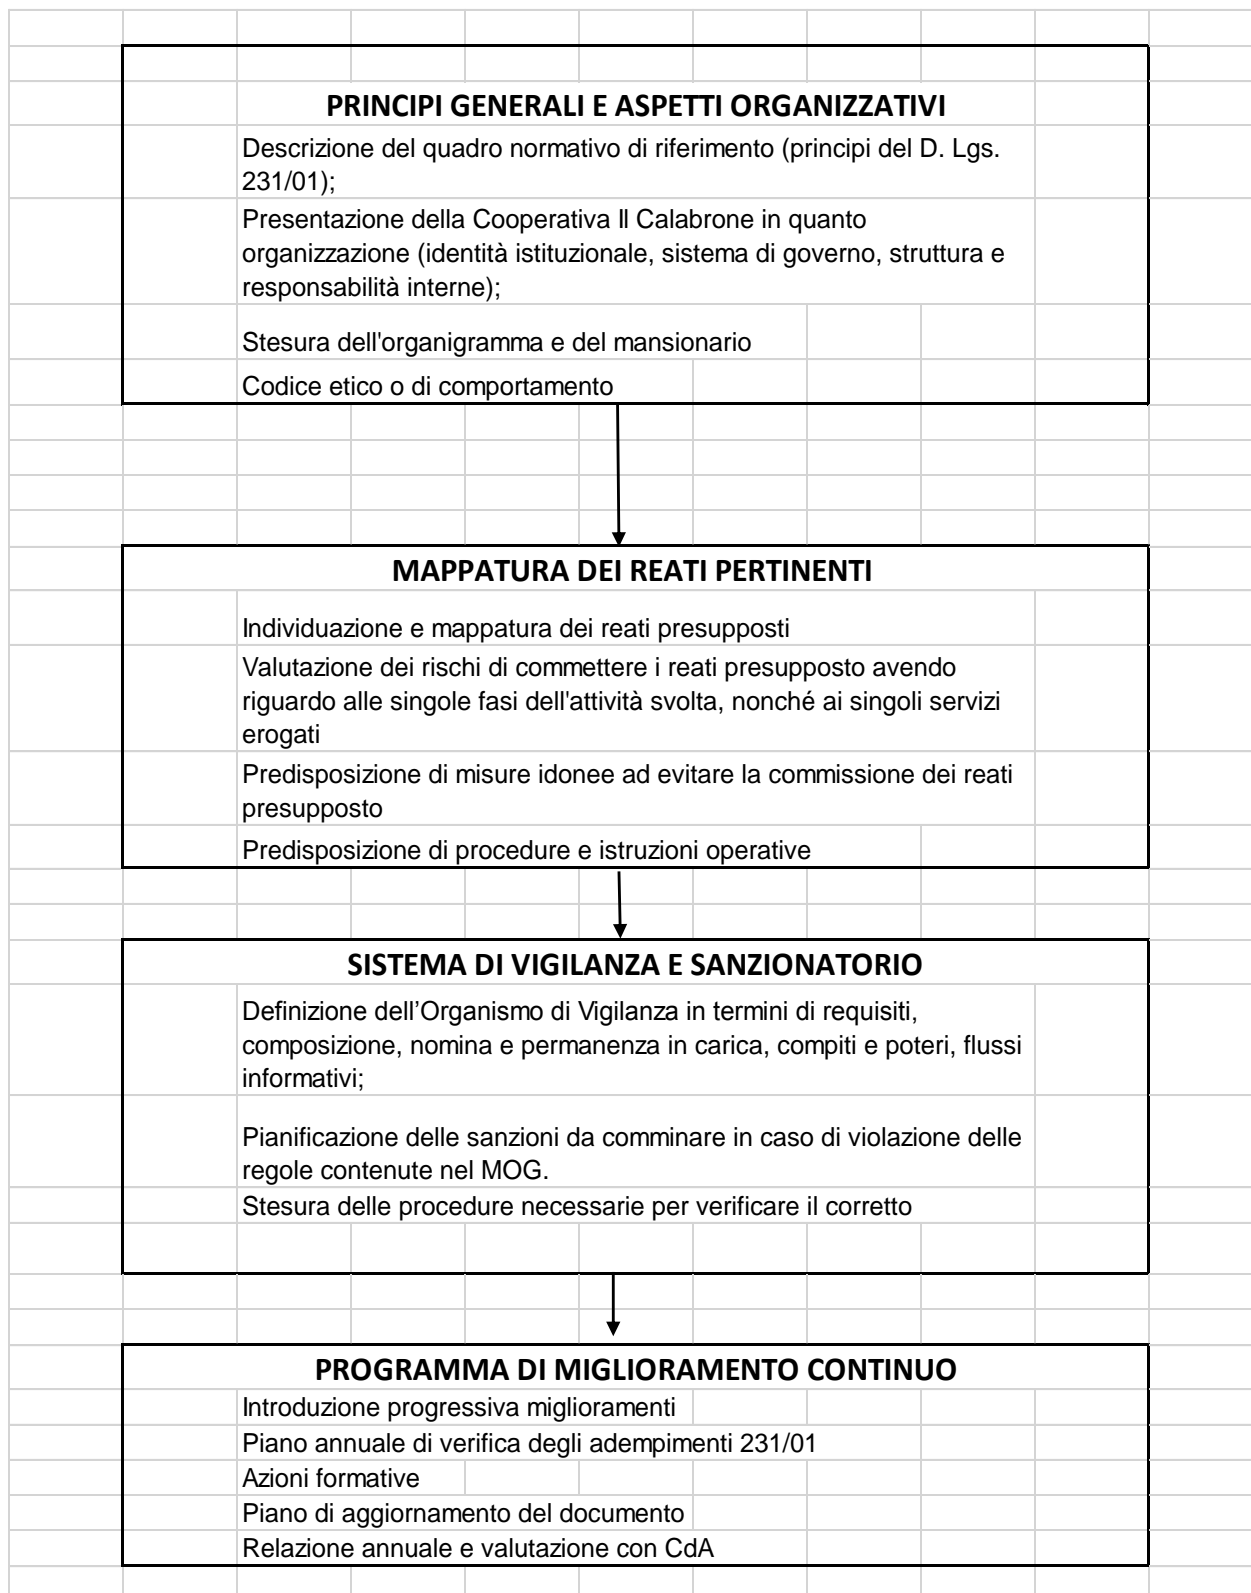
PRINCIPI GENERALI E ASPETTI ORGANIZZATIVI

Descrizione del quadro normativo di riferimento (principi del D. Lgs. 231/01);

Presentazione della Cooperativa Il Calabrone in quanto organizzazione (identità istituzionale, sistema di governo, struttura e responsabilità interne);

Stesura dell'organigramma e del mansionario

Codice etico o di comportamento

MAPPATURA DEI REATI PERTINENTI

Individuazione e mappatura dei reati presupposti

Valutazione dei rischi di commettere i reati presupposto avendo riguardo alle singole fasi dell'attività svolta, nonché ai singoli servizi erogati

Predisposizione di misure idonee ad evitare la commissione dei reati presupposto

Predisposizione di procedure e istruzioni operative

SISTEMA DI VIGILANZA E SANZIONATORIO

Definizione dell'Organismo di Vigilanza in termini di requisiti, composizione, nomina e permanenza in carica, compiti e poteri, flussi informativi;

Pianificazione delle sanzioni da comminare in caso di violazione delle regole contenute nel MOG.

Stesura delle procedure necessarie per verificare il corretto

PROGRAMMA DI MIGLIORAMENTO CONTINUO

Introduzione progressiva miglioramenti

Piano annuale di verifica degli adempimenti 231/01

Azioni formative

Piano di aggiornamento del documento

Relazione annuale e valutazione con CdA